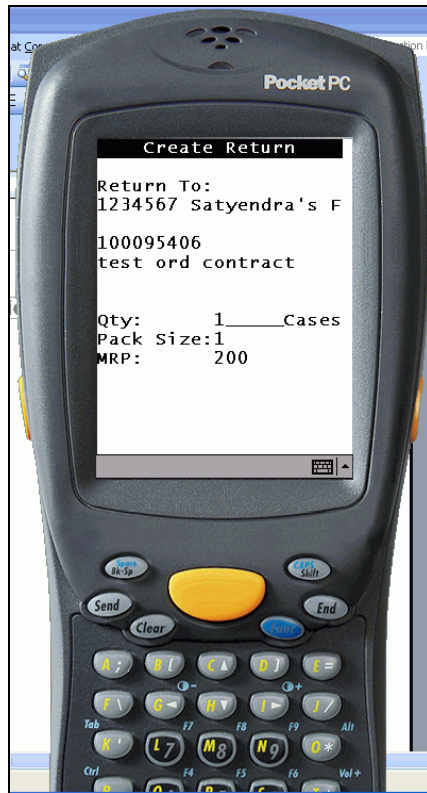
Pocket PC

Create Return

Return To:
1234567 Satyendra's F

100095406
test ord contract

Qty: 1_____Cases
Pack Size:1
MRP: 200

Space Bk-Sp
CAPS Shift
Send
End
Clear
Func

A ;
B [
C ▲
D ]
E =
F \
G ◄
H ▼
I ►
J /
Tab
F7
F8
F9
Alt
K '
L 7
M 8
N 9
O *
Ctrl
F4
F5
F6
Vol +